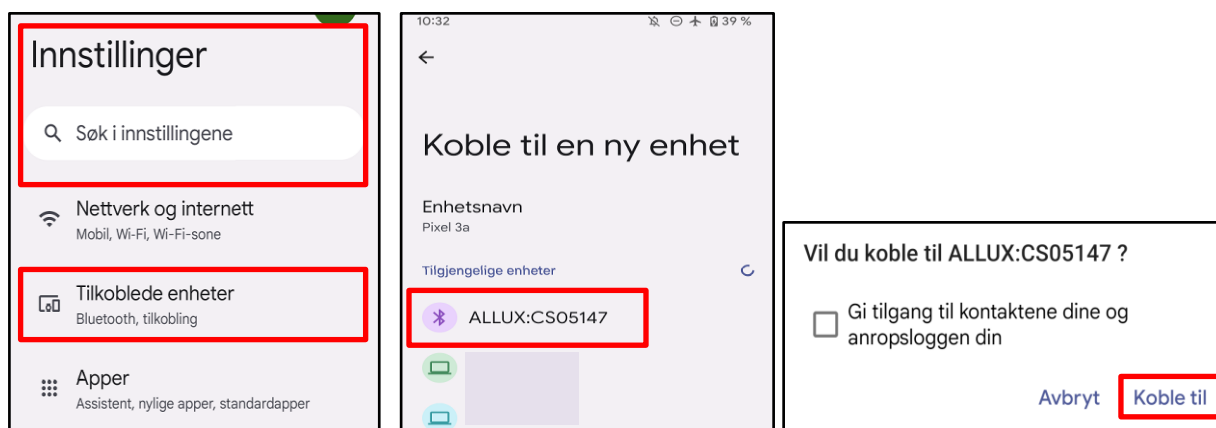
Innstillinger

Søk i innstillingene

Nettverk og internett
Mobil, Wi-Fi, Wi-Fi-sone

Tilkoblede enheter
Bluetooth, tilkobling

Apper
Assistent, nylige apper, standardapper

10:32 39 %

←

Koble til en ny enhet

Enhetsnavn
Pixel 3a

Tilgjengelige enheter

ALLUX:CS05147

Vil du koble til ALLUX:CS05147 ?

Gi tilgang til kontaktene dine og anropsloggen din

Avbryt Koble til